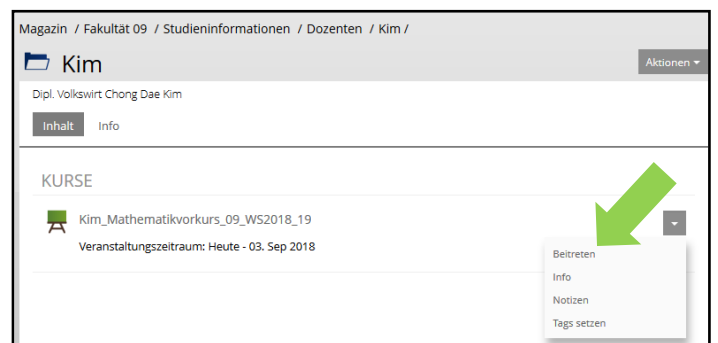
Magazin / Fakultät 09 / Studieninformationen / Dozenten / Kim /

Kim

Aktionen

Dipl. Volkswirt Chong Dae Kim

Inhalt Info

KURSE

Kim_Mathematikvorkurs_09_WS2018_19

Veranstaltungszeitraum: Heute - 03. Sep 2018

Beitreten
Info
Notizen
Tags setzen